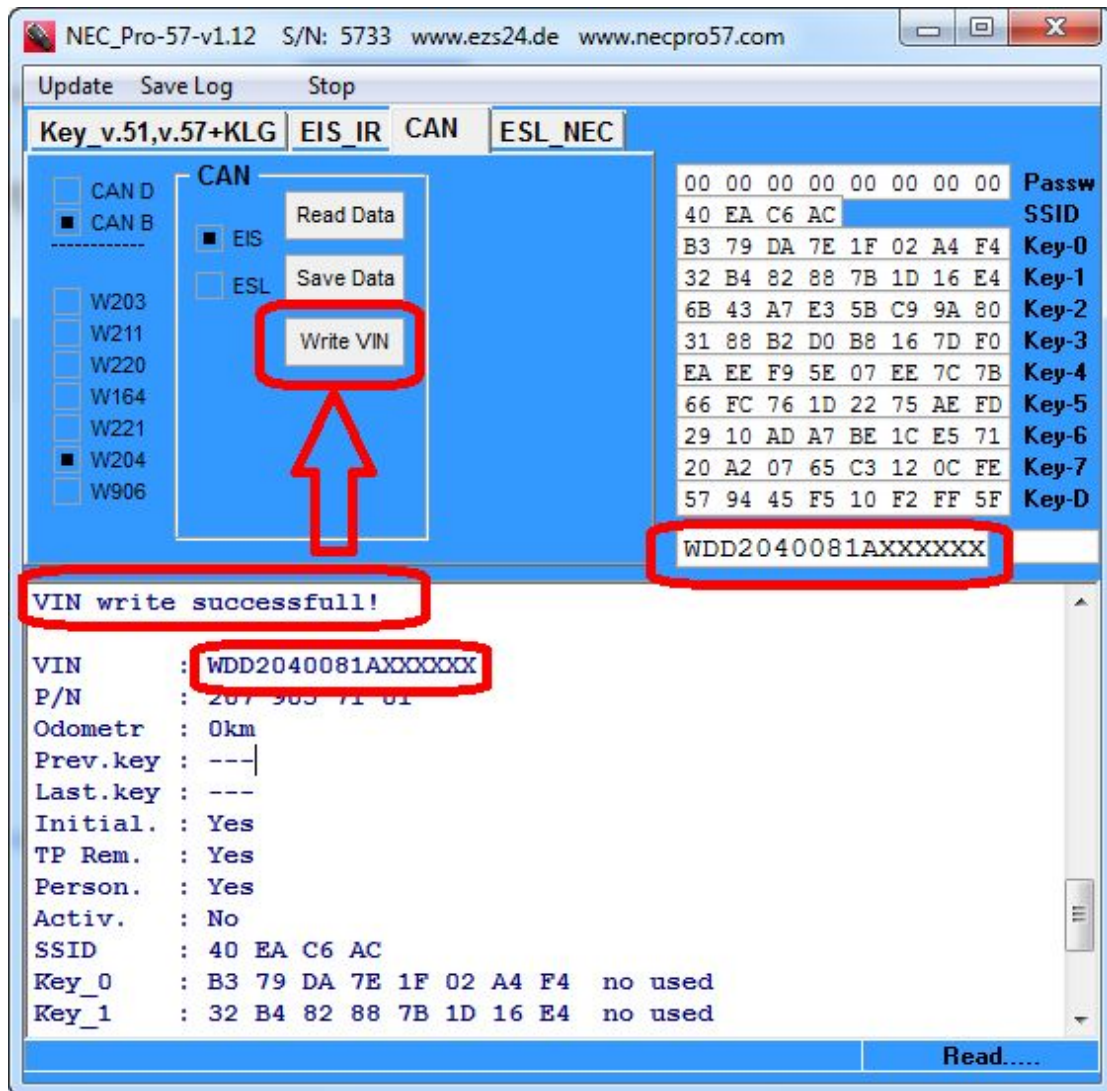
NEC_Pro-57-v1.12 S/N: 5733 www.ezs24.de www.necpro57.com

Update Save Log Stop

Key_v.51,v.57+KLG EIS_IR CAN ESL_NEC

CAN D
CAN B
------------

W203
W211
W220
W164
W221
W204
W906

CAN
EIS
ESL
Read Data
Save Data
Write VIN

| | |
|---|---|
| 00 00 00 00 00 00 00 00 | Passw |
| 40 EA C6 AC | SSID |
| B3 79 DA 7E 1F 02 A4 F4 | Key-0 |
| 32 B4 82 88 7B 1D 16 E4 | Key-1 |
| 6B 43 A7 E3 5B C9 9A 80 | Key-2 |
| 31 88 B2 D0 B8 16 7D F0 | Key-3 |
| EA EE F9 5E 07 EE 7C 7B | Key-4 |
| 66 FC 76 1D 22 75 AE FD | Key-5 |
| 29 10 AD A7 BE 1C E5 71 | Key-6 |
| 20 A2 07 65 C3 12 0C FE | Key-7 |
| 57 94 45 F5 10 F2 FF 5F | Key-D |

WDD2040081AXXXXXX

VIN write successfull!

VIN : WDD2040081AXXXXXX
P/N : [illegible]
Odometr : 0km
Prev.key : ---
Last.key : ---
Initial. : Yes
TP Rem. : Yes
Person. : Yes
Activ. : No
SSID : 40 EA C6 AC
Key_0 : B3 79 DA 7E 1F 02 A4 F4 no used
Key_1 : 32 B4 82 88 7B 1D 16 E4 no used

Read.....